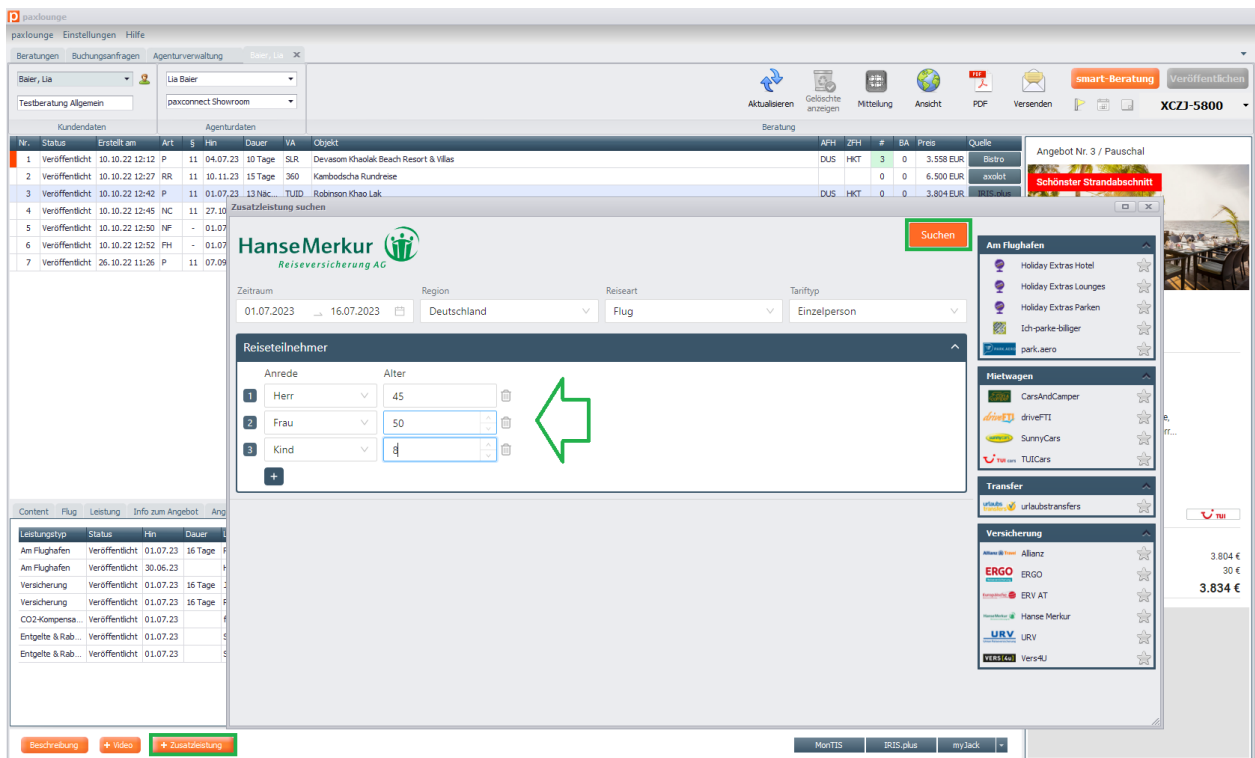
paxlounge
paxlounge Einstellungen Hilfe
Beratungen Buchungsanfragen Agenturverwaltung Baier, Lia

Baier, Lia
Testberatung Allgemein
Kundendaten
Lia Baier
paxconnect Showroom
Agenturdaten
Aktualisieren Gelöschte anzeigen Mitteilung Ansicht PDF Versenden
Beratung
smart-Beratung Veröffentlichen
XCZJ-5800

| Nr. | Status | Erstellt am | Art | § | Hin | Dauer | VA | Objekt | AFH | ZFH | # | BA | Preis | Quelle |
|---|---|---|---|---|---|---|---|---|---|---|---|---|---|---|
| 1 | Veröffentlicht | 10.10.22 12:12 | P | 11 | 04.07.23 | 10 Tage | SLR | Devasom Khaolak Beach Resort & Villas | DUS | HKT | 3 | 0 | 3.558 EUR | Bistro |
| 2 | Veröffentlicht | 10.10.22 12:27 | RR | 11 | 10.11.23 | 15 Tage | 360 | Kambodscha Rundreise | | | 0 | 0 | 6.500 EUR | axolot |
| 3 | Veröffentlicht | 10.10.22 12:42 | P | 11 | 01.07.23 | 13 Näc... | TUID | Robinson Khao Lak | DUS | HKT | 0 | 0 | 3.804 EUR | IRIS.plus |
| 4 | Veröffentlicht | 10.10.22 12:45 | NC | 11 | 27.10 | | | | | | | | | |
| 5 | Veröffentlicht | 10.10.22 12:50 | NF | - | 01.07 | | | | | | | | | |
| 6 | Veröffentlicht | 10.10.22 12:52 | FH | - | 01.07 | | | | | | | | | |
| 7 | Veröffentlicht | 26.10.22 11:26 | P | 11 | 07.09 | | | | | | | | | |

Angebot Nr. 3 / Pauschal
Schönster Strandabschnitt

Zusatzleistung suchen
HanseMerkur
Reiseversicherung AG
Suchen
Zeitraum
01.07.2023 → 16.07.2023
Region
Deutschland
Reiseart
Flug
Tariftyp
Einzelperson
Reiseteilnehmer
Anrede Alter
1 Herr 45
2 Frau 50
3 Kind 8
+

Am Flughafen
Holiday Extras Hotel
Holiday Extras Lounges
Holiday Extras Parken
Ich-parke-billiger
park.aero
Mietwagen
CarsAndCamper
driveFTI
SunnyCars
TUICars
Transfer
urlaubstransfers
Versicherung
Allianz
ERGO
ERV AT
Hanse Merkur
URV
Vers4U

Content Flug Leistung Info zum Angebot Ang

| Leistungstyp | Status | Hin | Dauer |
|---|---|---|---|
| Am Flughafen | Veröffentlicht | 01.07.23 | 16 Tage |
| Am Flughafen | Veröffentlicht | 30.06.23 | |
| Versicherung | Veröffentlicht | 01.07.23 | 16 Tage |
| Versicherung | Veröffentlicht | 01.07.23 | 16 Tage |
| CO2-Kompensa... | Veröffentlicht | 01.07.23 | |
| Entgelte & Rab... | Veröffentlicht | 01.07.23 | |
| Entgelte & Rab... | Veröffentlicht | 01.07.23 | |

TUI
3.804 €
30 €
3.834 €

Beschreibung + Video + Zusatzleistung
MonTIS IRIS.plus myJack